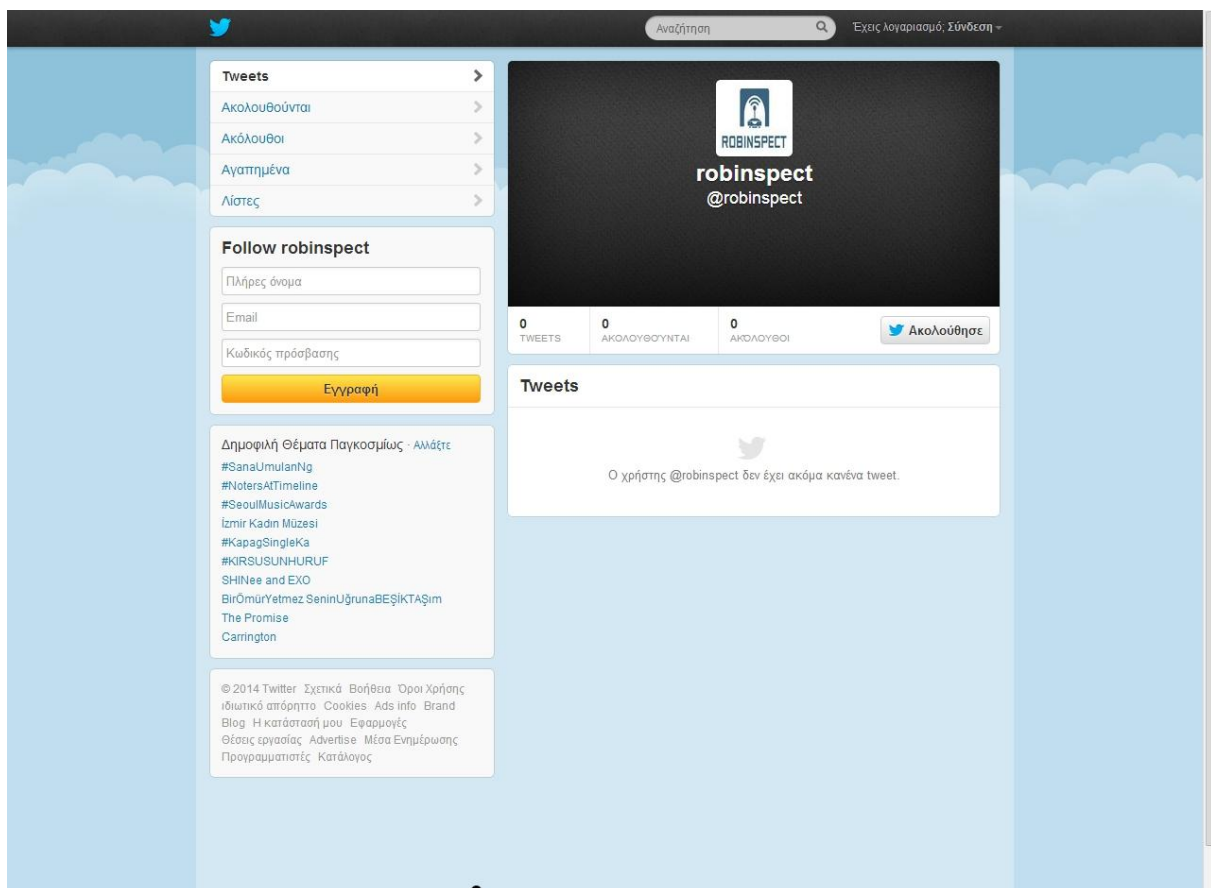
Αναζήτηση

Έχεις λογαριασμό; Σύνδεση

Tweets
Ακολουθούνται
Ακόλουθοι
Αγαπημένα
Λίστες

Follow robinspect
Πλήρες όνομα
Email
Κωδικός πρόσβασης
Εγγραφή

Δημοφιλή Θέματα Παγκοσμίως · Αλλάξτε
#SanaUmulanNg
#NotersAtTimeline
#SeoulMusicAwards
İzmir Kadın Müzesi
#KapagSingleKa
#KIRSUSUNHURUF
SHINee and EXO
BirÖmürYetmez SeninUğrunaBEŞİKTAŞım
The Promise
Carrington

© 2014 Twitter Σχετικά Βοήθεια Όροι Χρήσης ιδιωτικό απόρρητο Cookies Ads info Brand Blog Η κατάστασή μου Εφαρμογές Θέσεις εργασίας Advertise Μέσα Ενημέρωσης Προγραμματιστές Κατάλογος

ROBINSPECT
robinspect
@robinspect

0
TWEETS
0
ΑΚΟΛΟΥΘΟΥΝΤΑΙ
0
ΑΚΟΛΟΥΘΟΙ
Ακολούθησε

Tweets

Ο χρήστης @robinspect δεν έχει ακόμα κανένα tweet.